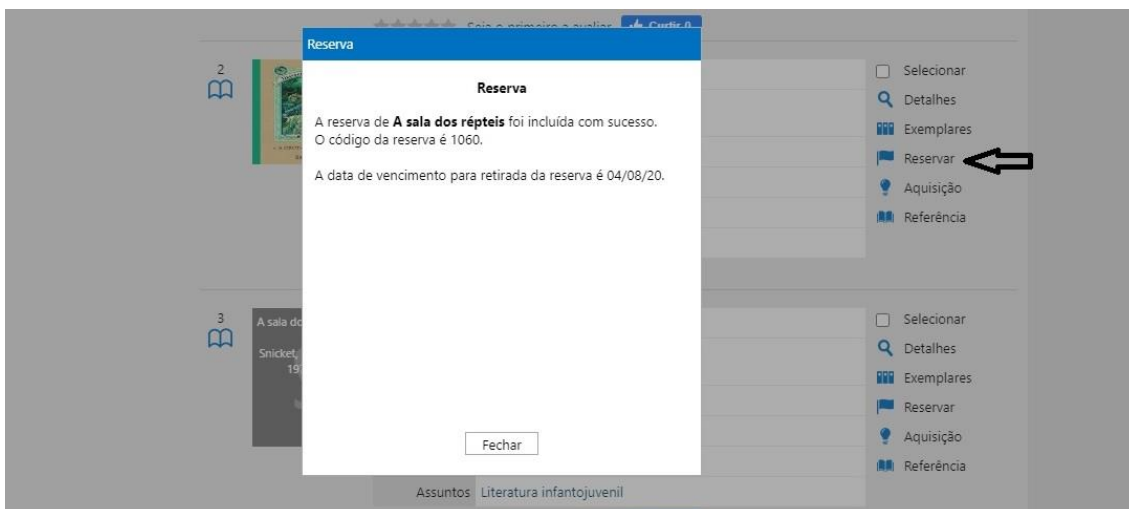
Seja o primeiro a avaliar Curtir 0

Reserva

2

Reserva

A reserva de **A sala dos répteis** foi incluída com sucesso. O código da reserva é 1060.

A data de vencimento para retirada da reserva é 04/08/20.

Selecionar
Detalhes
Exemplares
Reservar
Aquisição
Referência

3

A sala do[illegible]

Snicket, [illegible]
19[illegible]

Fechar

Selecionar
Detalhes
Exemplares
Reservar
Aquisição
Referência

Assuntos Literatura infantojuvenil